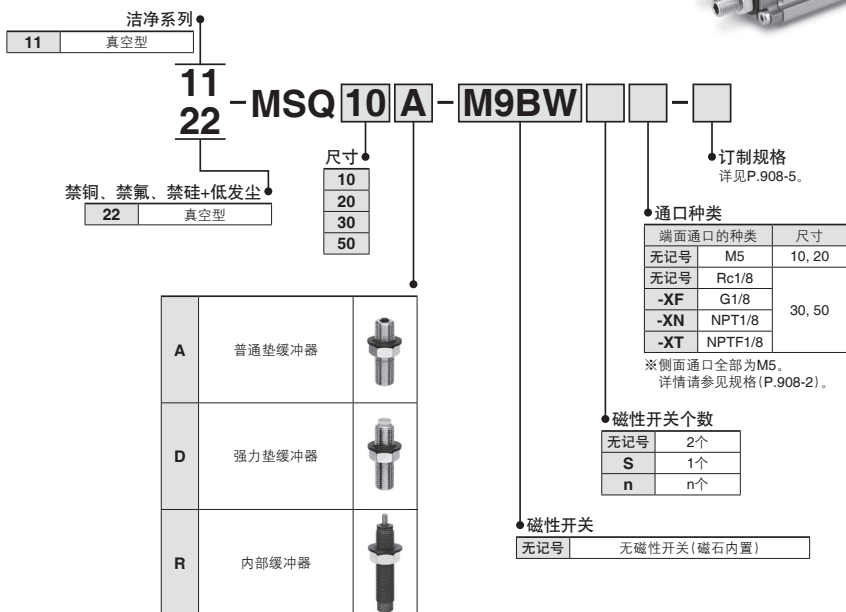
洁净系列

| 11 | 真空型 |
|---|---|

11
22 -MSQ 10 A - M9BW - 

禁铜、禁氟、禁硅+低发尘

| 22 | 真空型 |
|---|---|

尺寸

| 10 |
|---|
| 20 |
| 30 |
| 50 |

| A | 普通垫缓冲器 |
|---|---|
| D | 强力垫缓冲器 |
| R | 内部缓冲器 |

订制规格
详见P.908-5。

通口种类

| 端面通口的种类 | | 尺寸 |
|---|---|---|
| 无记号 | M5 | 10, 20 |
| 无记号 | Rc1/8 | 30, 50 |
| -XF | G1/8 | 30, 50 |
| -XN | NPT1/8 | 30, 50 |
| -XT | NPTF1/8 | 30, 50 |

※侧面通口全部为M5。
详情请参见规格(P.908-2)。

磁性开关个数

| 无记号 | 2个 |
|---|---|
| S | 1个 |
| n | n个 |

磁性开关

| 无记号 | 无磁性开关(磁石内置) |
|---|---|